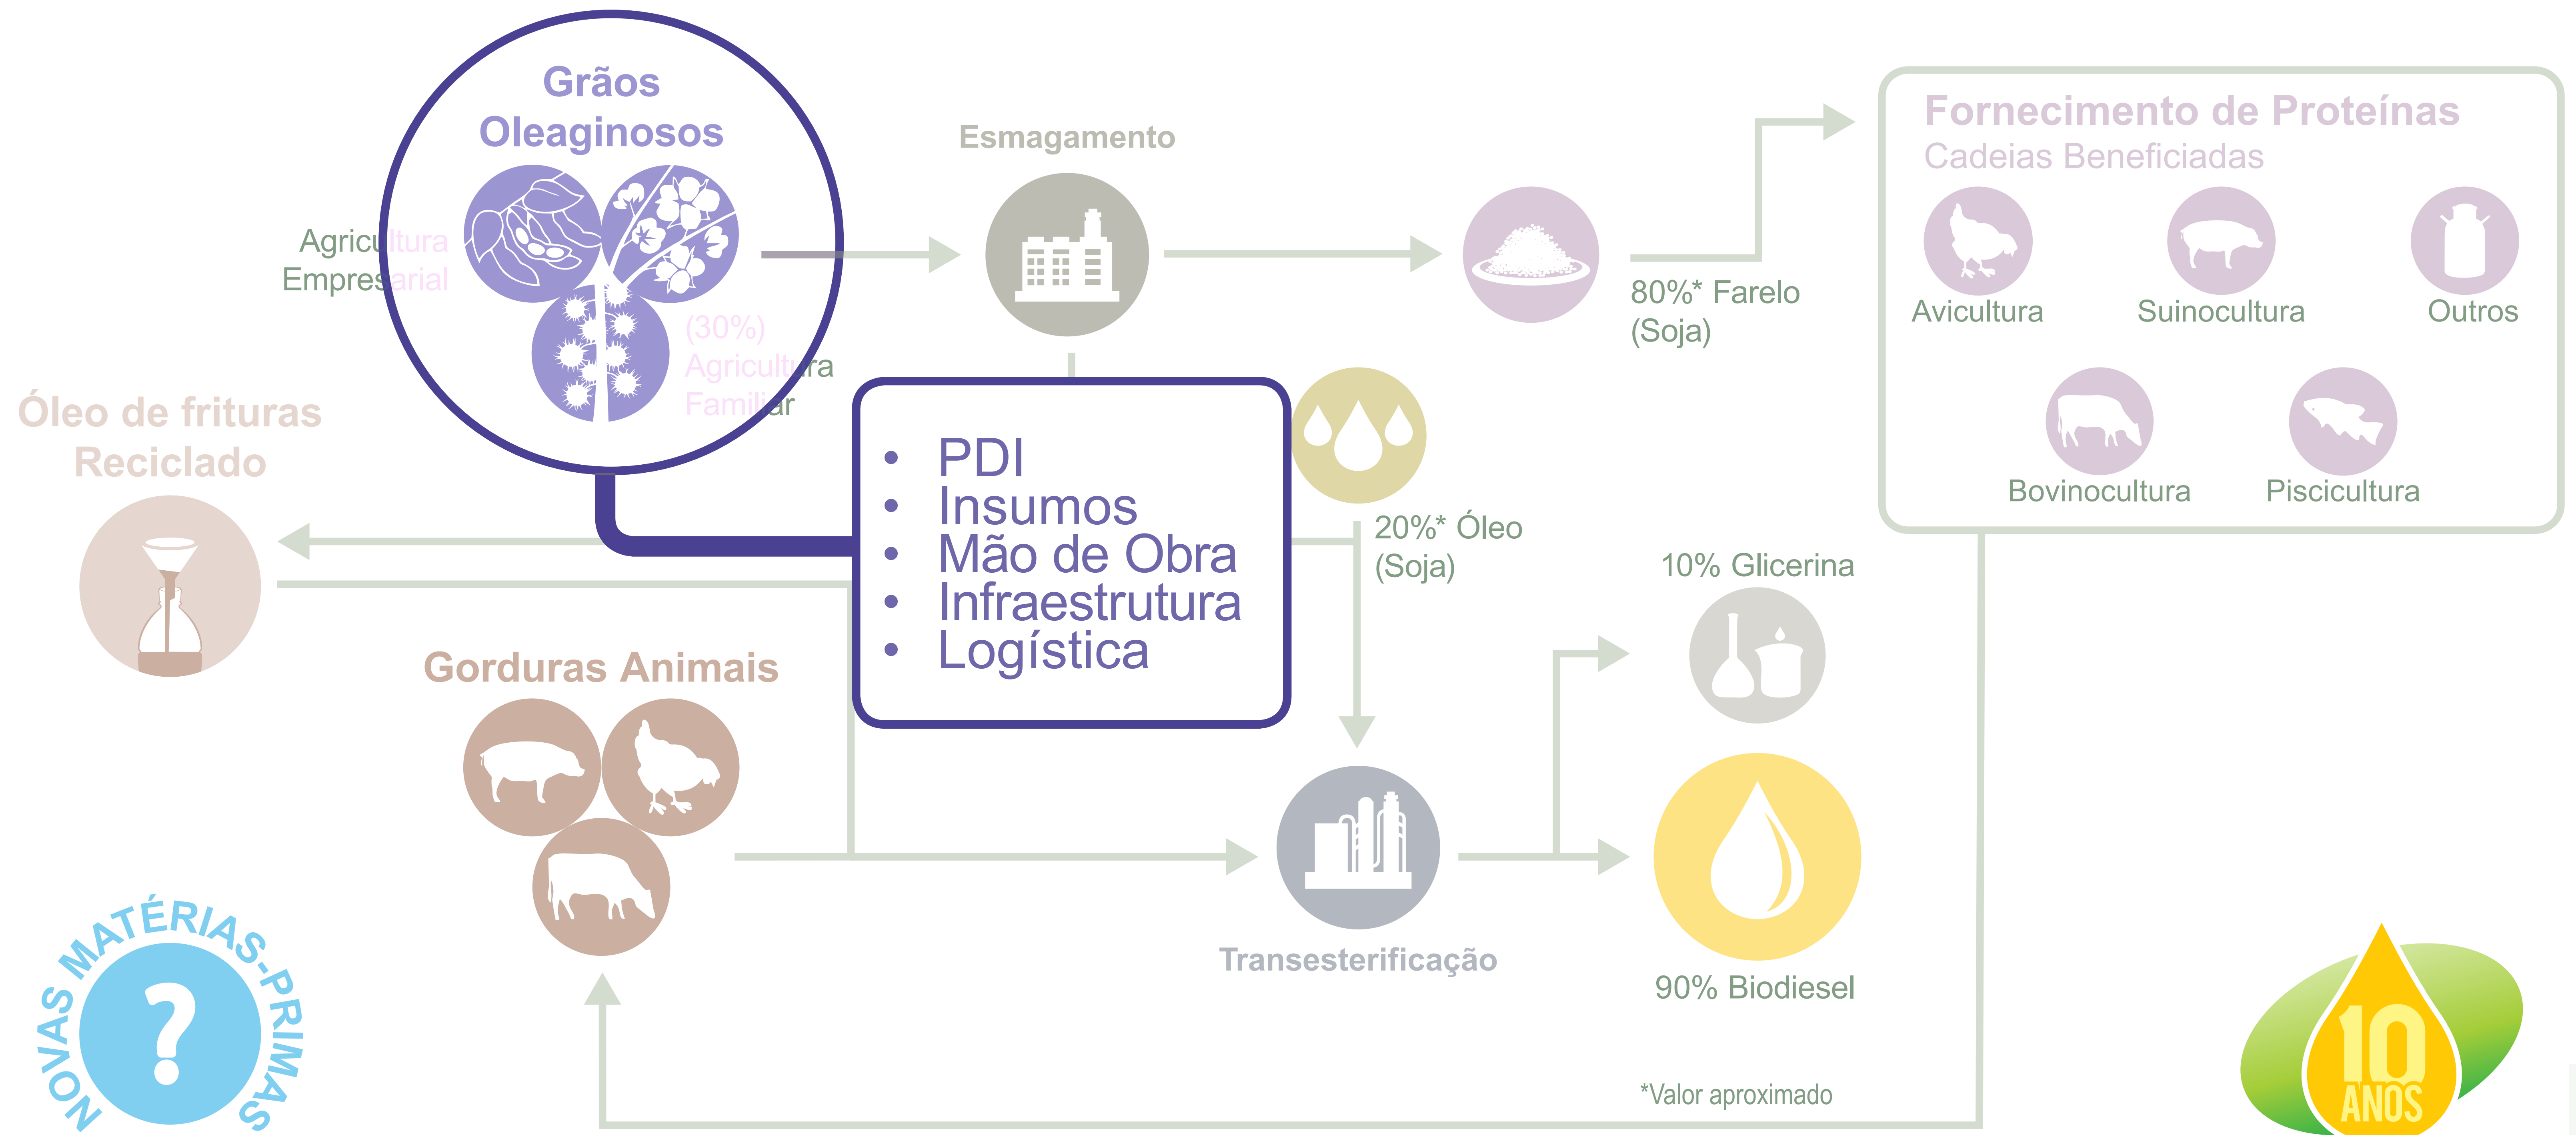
Grãos Oleaginosos

Agricultura Empresarial

(30%) Agricultura Familiar

Esmagamento

80%* Farelo (Soja)

Fornecimento de Proteínas
Cadeias Beneficiadas

Avicultura

Suinocultura

Outros

Bovinocultura

Piscicultura

Óleo de frituras Reciclado

- PDI
- Insumos
- Mão de Obra
- Infraestrutura
- Logística

20%* Óleo (Soja)

10% Glicerina

Gorduras Animais

Transesterificação

90% Biodiesel

NOVAS MATÉRIAS-PRIMAS

?

*Valor aproximado

10 ANOS